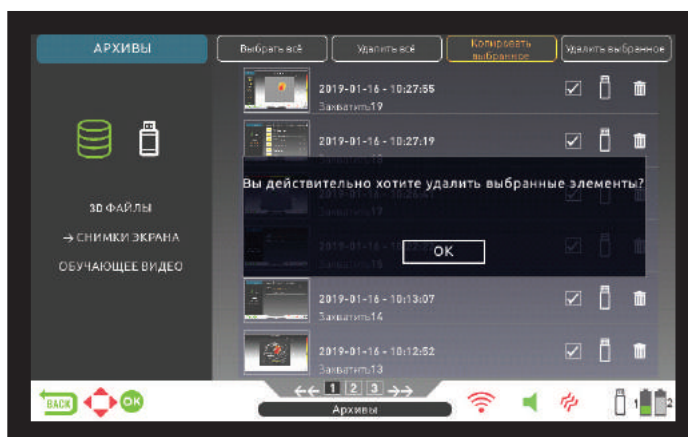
АРХИВЫ

Выбрать всё
Удалить всё
Копировать выбранное
Удалить выбранное

2019-01-16 - 10:27:55
Захватить19

2019-01-16 - 10:27:19
Захватить18

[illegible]
Захватить17

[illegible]
Захватить15

2019-01-16 - 10:13:07
Захватить14

2019-01-16 - 10:12:52
Захватить13

Вы действительно хотите удалить выбранные элементы?

OK

3D ФАЙЛЫ
→ СНИМКИ ЭКРАНА
ОБУЧАЮЩЕЕ ВИДЕО

BACK
OK

1 2 3

Архивы

1 2